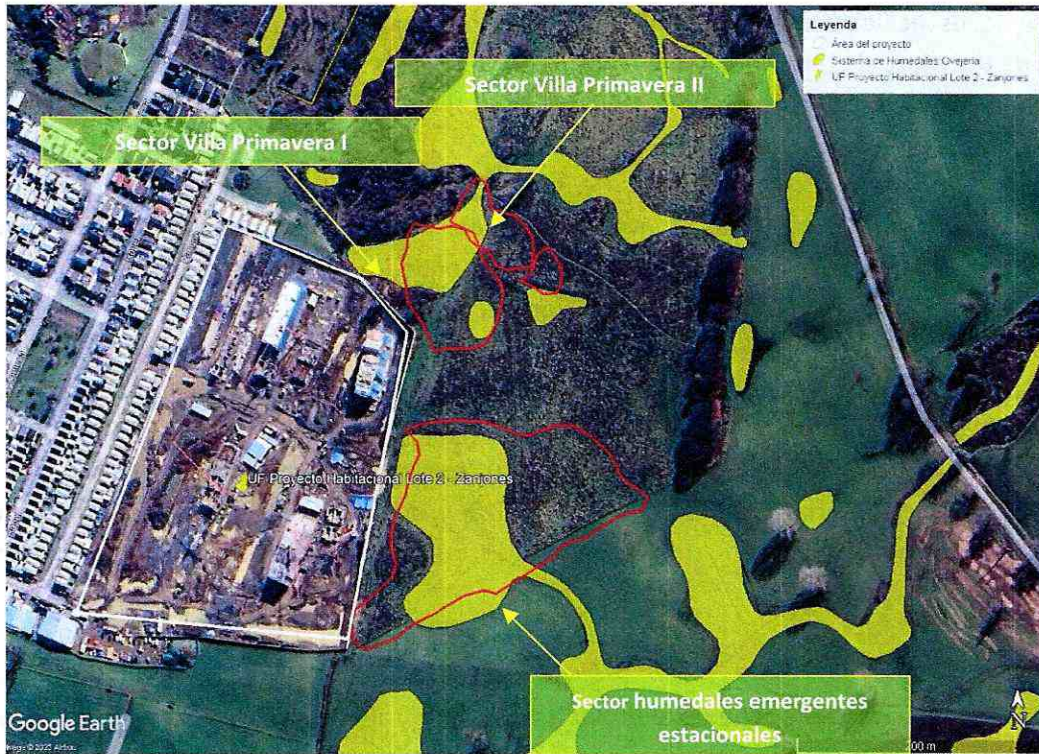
Leyenda
Área del proyecto
Sistema de Humedales Ovejería
UF Proyecto Habitacional Lote 2 - Zanjones

Sector Villa Primavera II

Sector Villa Primavera I

UF Proyecto Habitacional Lote 2 - Zanjones

Sector humedales emergentes estacionales

Google Earth
Image © 2023 Airbus

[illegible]00 m